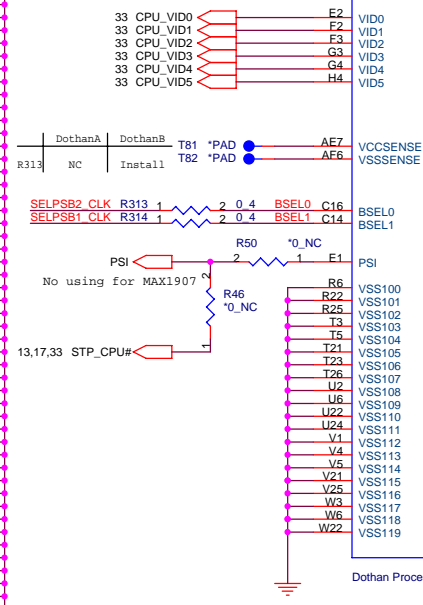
33 CPU_VID0
33 CPU_VID1
33 CPU_VID2
33 CPU_VID3
33 CPU_VID4
33 CPU_VID5

E2 VID0
F2 VID1
F3 VID2
G3 VID3
G4 VID4
H4 VID5

| | DothanA | DothanB |
|---|---|---|
| R313 | NC | Install |

T81 *PAD
T82 *PAD

AE7 VCCSENSE
AF6 VSSSENSE

SELPSB2_CLK R313 1 2 0_4 BSEL0 C16 BSEL0
SELPSB1_CLK R314 1 2 0_4 BSEL1 C14 BSEL1

R50 *0_NC
PSI 2 1 E1 PSI

No using for MAX1907

R46 *0_NC
2
1

13,17,33 STP_CPU#

R6 VSS100
R22 VSS101
R25 VSS102
T3 VSS103
T5 VSS104
T21 VSS105
T23 VSS106
T26 VSS107
U2 VSS108
U6 VSS109
U22 VSS110
U24 VSS111
V1 VSS112
V4 VSS113
V5 VSS114
V21 VSS115
V25 VSS116
W3 VSS117
W6 VSS118
W22 VSS119

Dothan Proce